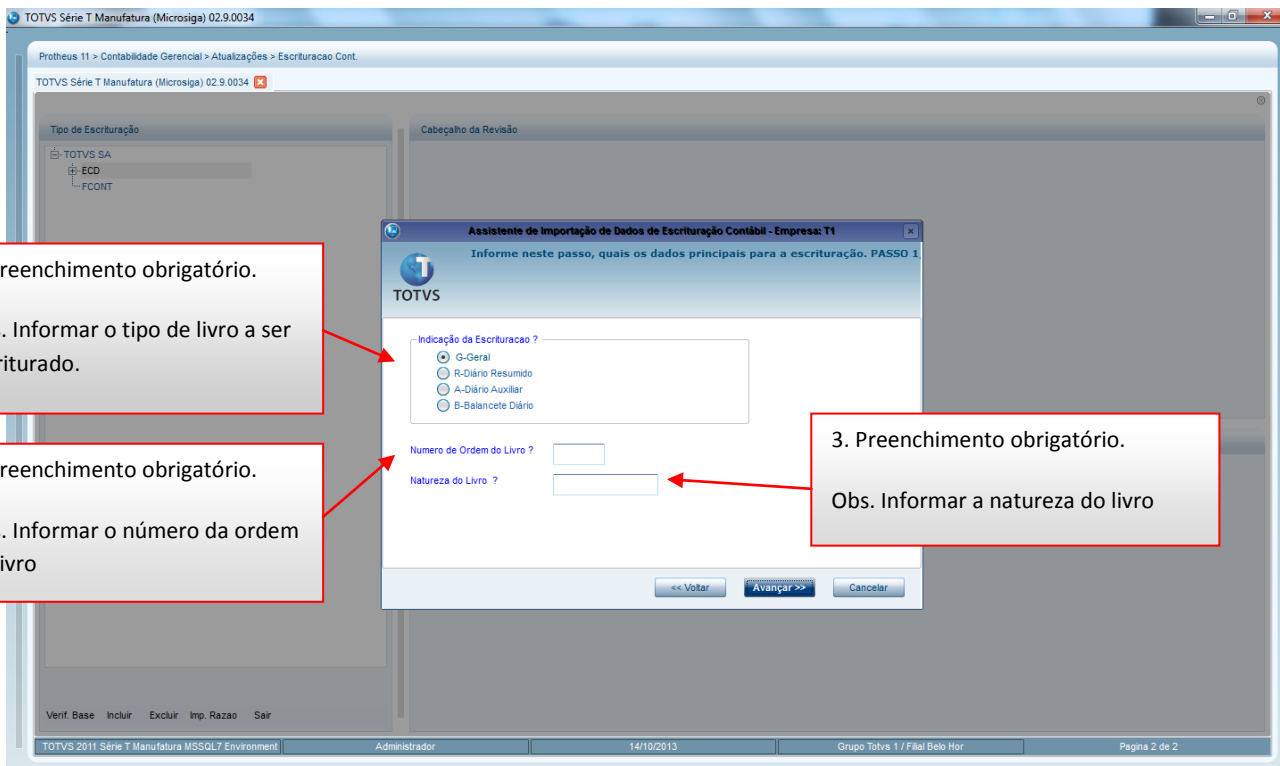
TOTVS Série T Manufatura (Microsiga) 02.9.0034

Protheus 11 > Contabilidade Gerencial > Atualizações > Escrituracao Cont.

TOTVS Série T Manufatura (Microsiga) 02.9.0034

Tipo de Escrituração

Cabeçalho da Revisão

TOTVS SA
ECD
FCONT

Assistente de Importação de Dados de Escrituração Contábil - Empresa: T1

Informe neste passo, quais os dados principais para a escrituração. PASSO 1

TOTVS

reenchimento obrigatório.

. Informar o tipo de livro a ser riturado.

Indicação da Escrituracao ?
G-Geral
R-Diário Resumido
A-Diário Auxiliar
B-Balancete Diário

reenchimento obrigatório.

. Informar o número da ordem ivro

Numero de Ordem do Livro ?

Natureza do Livro ?

3. Preenchimento obrigatório.

Obs. Informar a natureza do livro

<< Voltar
Avançar >>
Cancelar

Verif. Base Incluir Excluir Imp. Razao Sair

TOTVS 2011 Série T Manufatura MSSQL7 Environment | Administrador | 14/10/2013 | Grupo Totvs 1 / Filial Belo Hor | Pagina 2 de 2